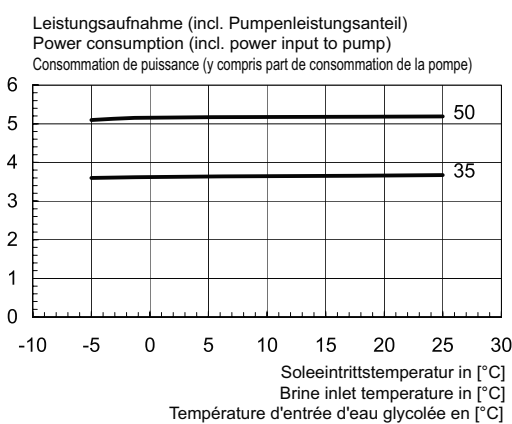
Leistungsaufnahme (incl. Pumpenleistungsanteil)
Power consumption (incl. power input to pump)
Consommation de puissance (y compris part de consommation de la pompe)

6
5
4
3
2
1
0

50
35

-10 -5 0 5 10 15 20 25 30

Soleeintrittstemperatur in [°C]
Brine inlet temperature in [°C]
Température d'entrée d'eau glycolée en [°C]